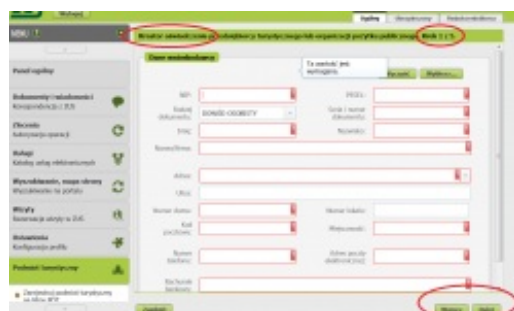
Wyloguj

Ogólne | Ubezpieczony | Niedoświadczony

MENU

Kreator oświadczenia o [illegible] z turystycznego lub organizacji pożytku publicznego Krok 1 z 5

Ta wartość jest wymagana.

Panel ogólny

Dane ubezpieczonego

Dokumenty i wiadomości
Korespondencja z ZUS

NIP
PESEL

Zlecenia
Autoryzacja operacji

Rodzaj dokumentu
DOWÓD OSOBISTY
Seria i numer dokumentu

Imię
Nazwisko

Usługi
Katalog usług elektronicznych

Nazwa firmy

Wyszukiwanie, zapis strony
Wyszukiwanie w portalu

Adres

Wizyty
Rezerwacja wizyty w ZUS

Ulica

Numer domu
Numer lokalu

Ustawienia
Konfiguracja profilu

Kod pocztowy
Miejscowość

Podmiot turystyczny

Numer telefonu
Adres poczty elektronicznej

Zarejestruj podmiot turystyczny w Akcie APP

Rachunek bankowy

Zapisz

Dalej